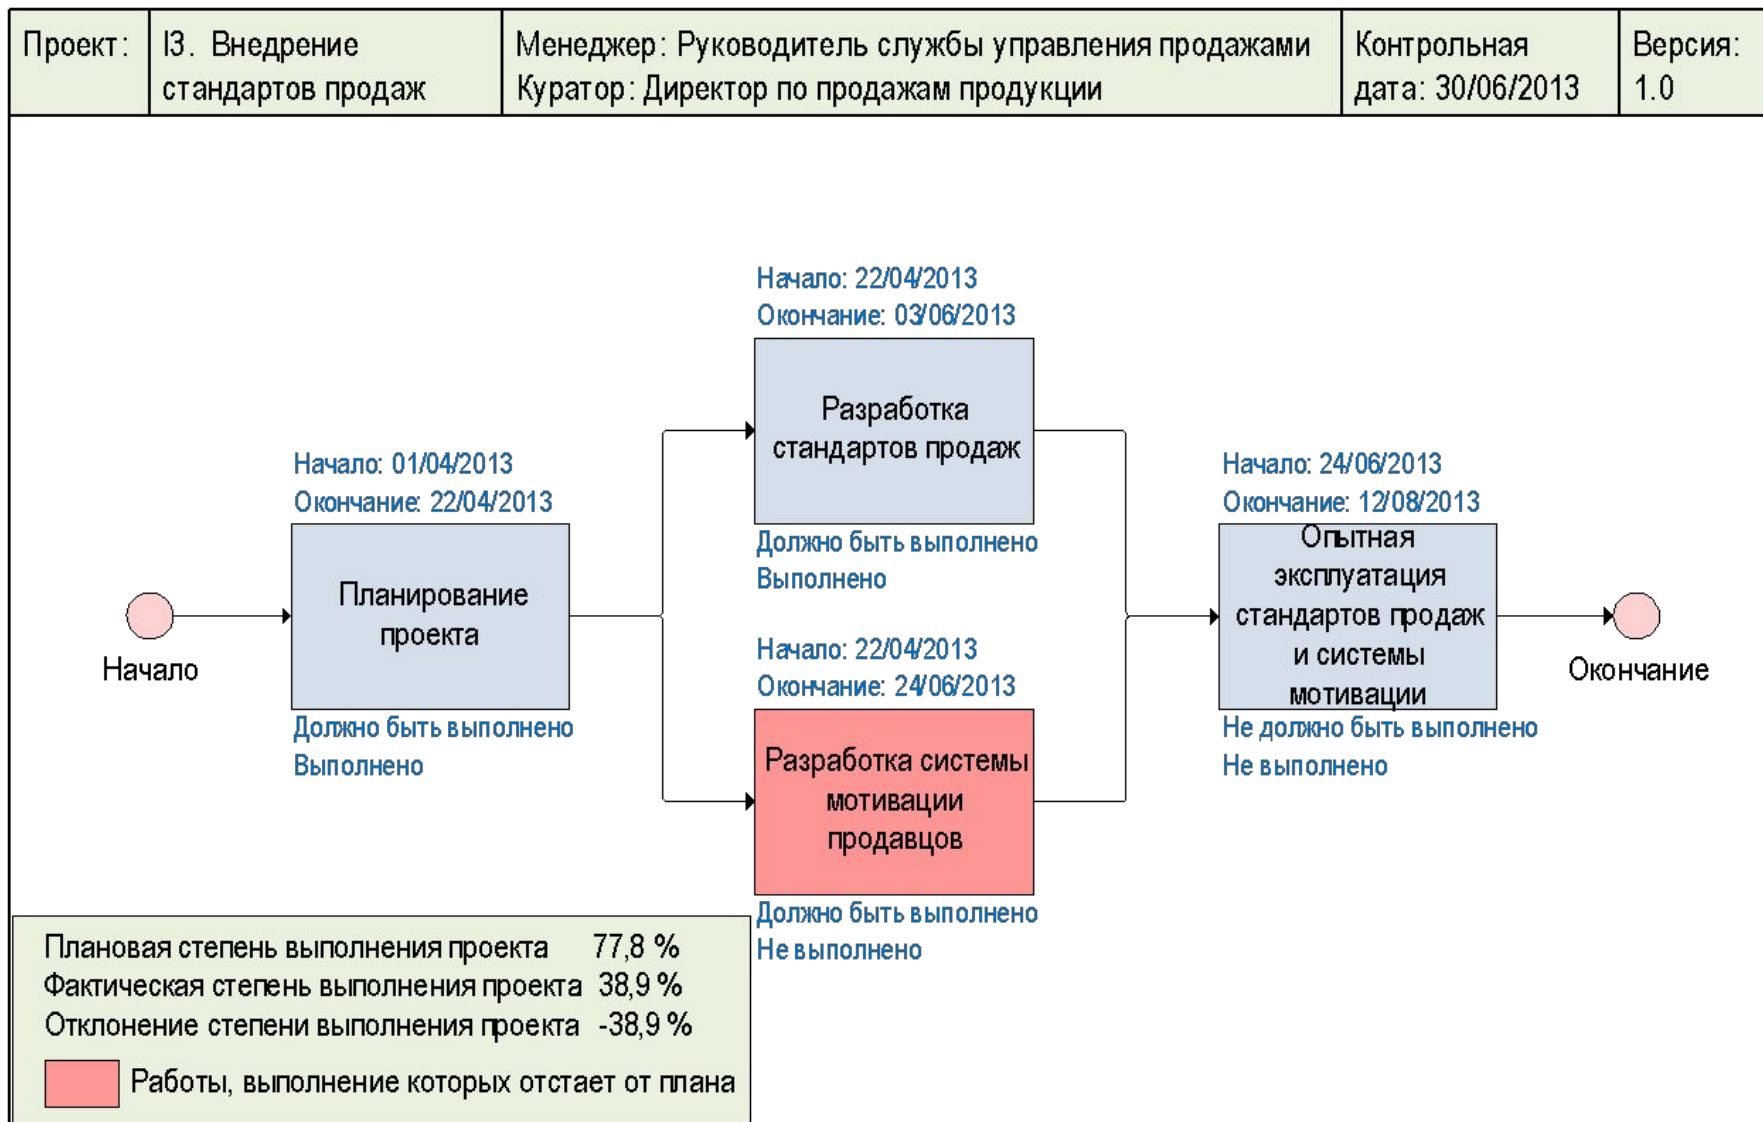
| Проект: | I3. Внедрение стандартов продаж | Менеджер: Руководитель службы управления продажами Куратор: Директор по продажам продукции | Контрольная дата: 30/06/2013 | Версия: 1.0 |
|---|---|---|---|---|

Начало: 22/04/2013
Окончание: 03/06/2013

Разработка стандартов продаж

Должно быть выполнено
Выполнено

Начало: 01/04/2013
Окончание: 22/04/2013

Планирование проекта

Должно быть выполнено
Выполнено

Начало

Начало: 22/04/2013
Окончание: 24/06/2013

Разработка системы мотивации продавцов

Должно быть выполнено
Не выполнено

Начало: 24/06/2013
Окончание: 12/08/2013

Опытная эксплуатация стандартов продаж и системы мотивации

Не должно быть выполнено
Не выполнено

Окончание

Плановая степень выполнения проекта 77,8 %
Фактическая степень выполнения проекта 38,9 %
Отклонение степени выполнения проекта -38,9 %

Работы, выполнение которых отстает от плана